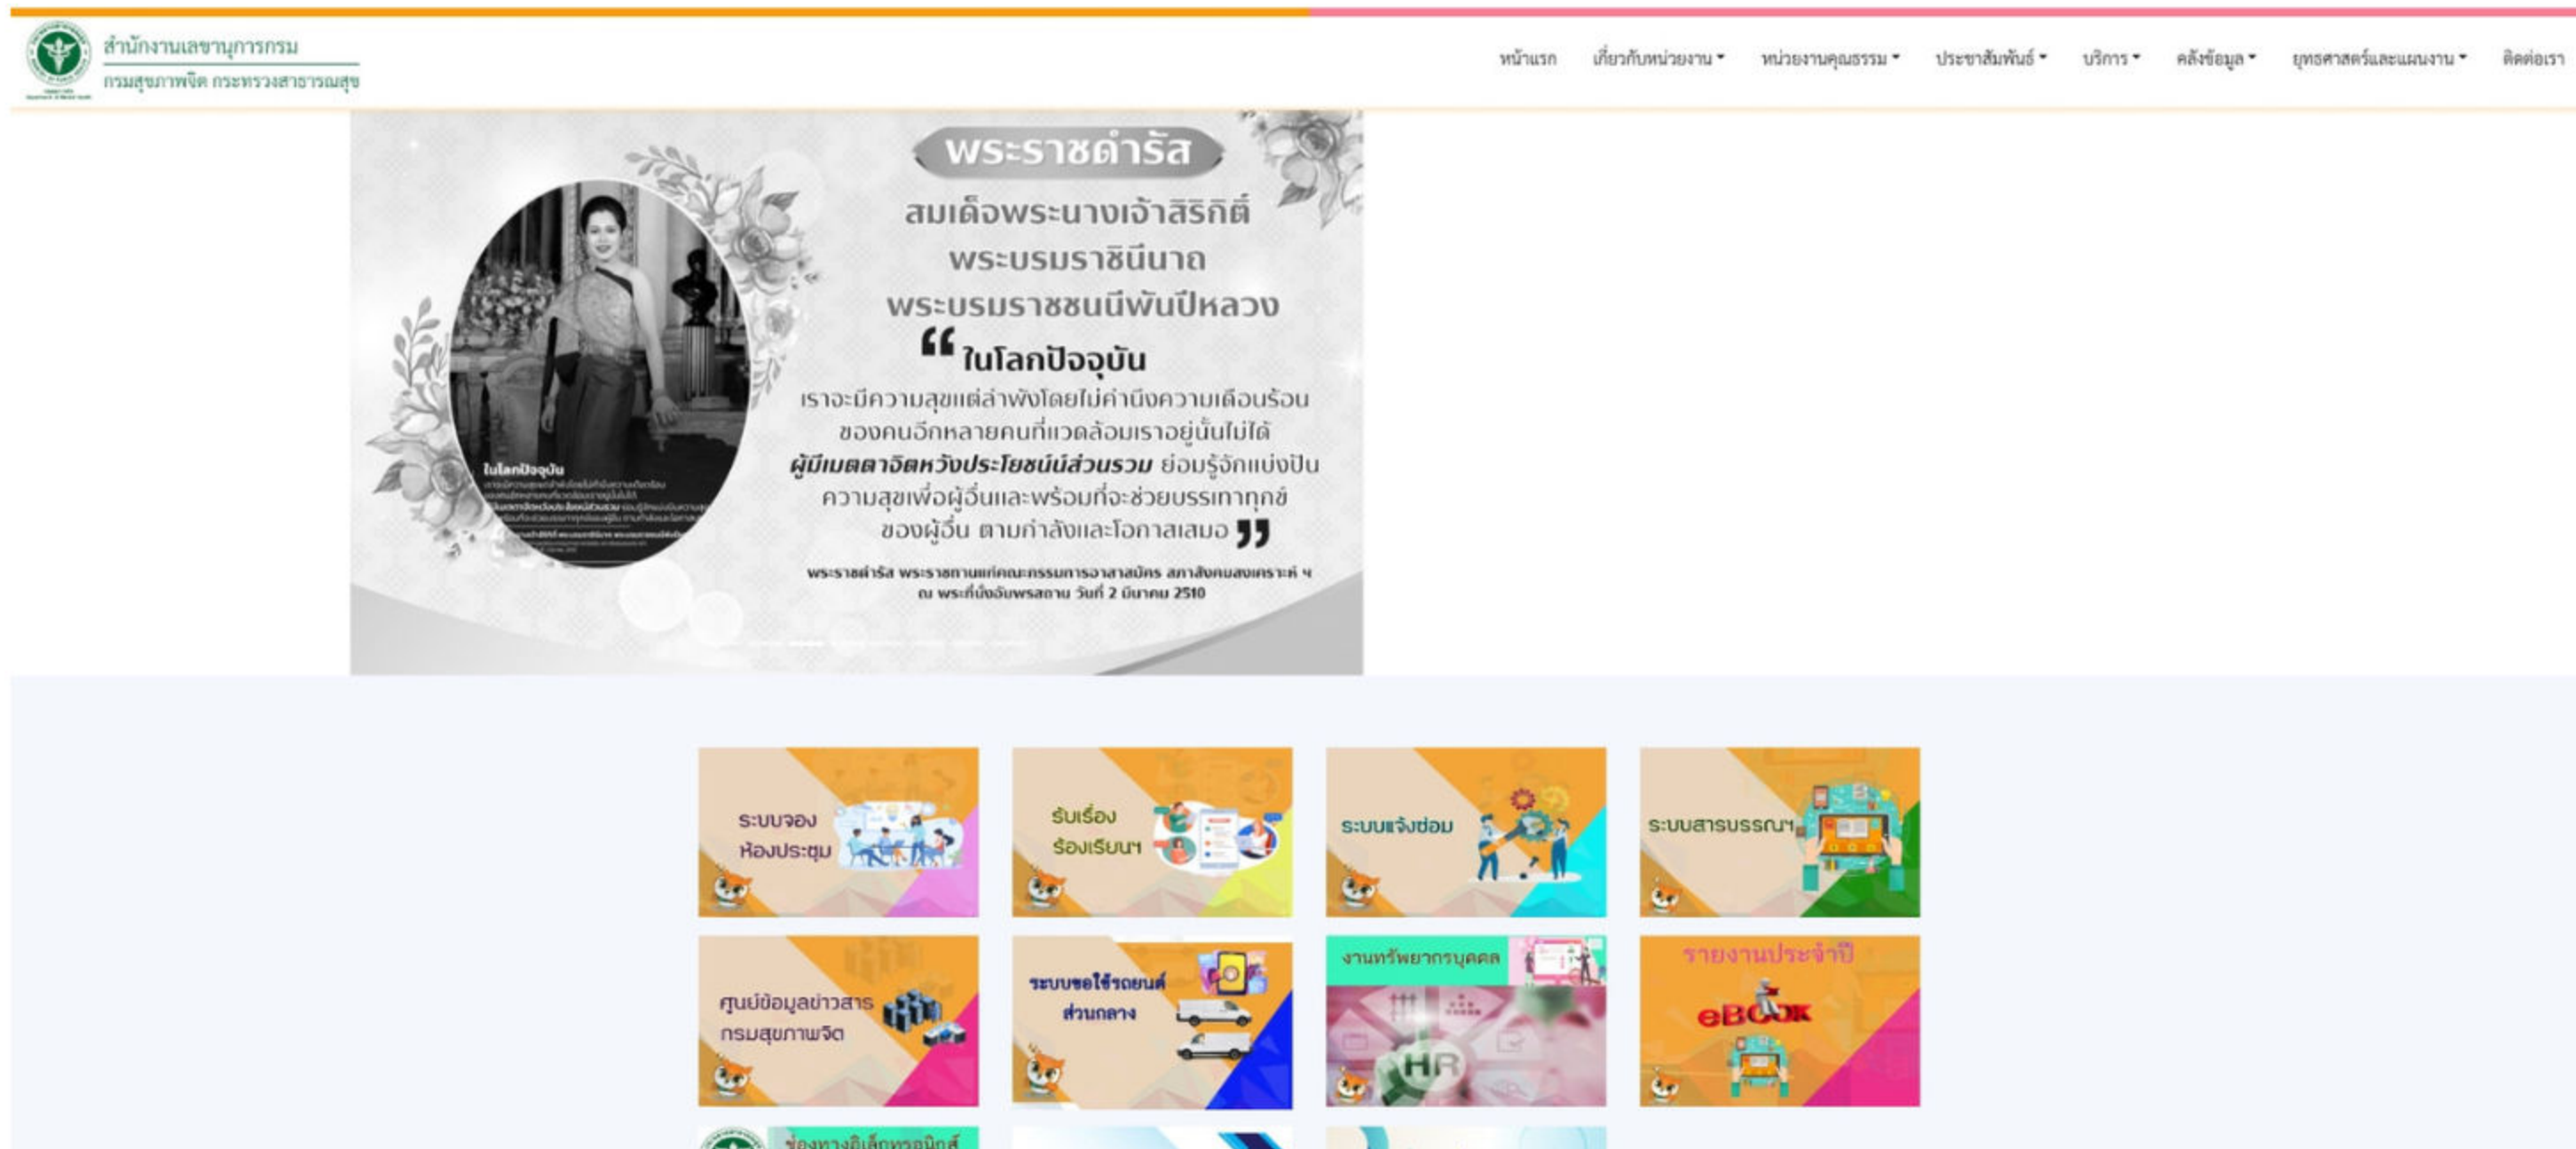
สำนักงานเลขานุการกรม
กรมสุขภาพจิต กระทรวงสาธารณสุข

หน้าแรก เกี่ยวกับหน่วยงาน ▾ หน่วยงานคุณธรรม ▾ ประชาสัมพันธ์ ▾ บริการ ▾ คลังข้อมูล ▾ ยุทธศาสตร์และแผนงาน ▾ ติดต่อเรา

พระราชดำรัส
สมเด็จพระนางเจ้าสิริกิติ์
พระบรมราชินีนาถ
พระบรมราชชนนีพันปีหลวง
“ในโลกปัจจุบัน
เราจะมีความสุขแต่ลำพังโดยไม่คำนึงความเดือนร้อนของคนอีกหลายคนที่แวดล้อมเราอยู่นั้นไม่ได้ ผู้มีเมตตาจิตหวังประโยชน์ส่วนรวม ย่อมรู้จักแบ่งปันความสุขเพื่อผู้อื่นและพร้อมที่จะช่วยบรรเทาทุกข์ของผู้อื่น ตามกำลังและโอกาสเสมอ”
พระราชดำรัส พระราชทานแก่คณะกรรมการอาสาสมัคร สภาสังคมสงเคราะห์ ฯ ณ พระที่นั่งอัมพรสถาน วันที่ 2 มีนาคม 2510

ในโลกปัจจุบัน
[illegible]

ระบบจองห้องประชุม
รับเรื่องร้องเรียนฯ
ระบบแจ้งซ่อม
ระบบสารบรรณฯ
ศูนย์ข้อมูลข่าวสาร กรมสุขภาพจิต
ระบบขอใช้รถยนต์ส่วนกลาง
งานทรัพยากรบุคคล
HR
รายงานประจำปี
eBOOK
ช่องทางอิเล็กทรอนิกส์